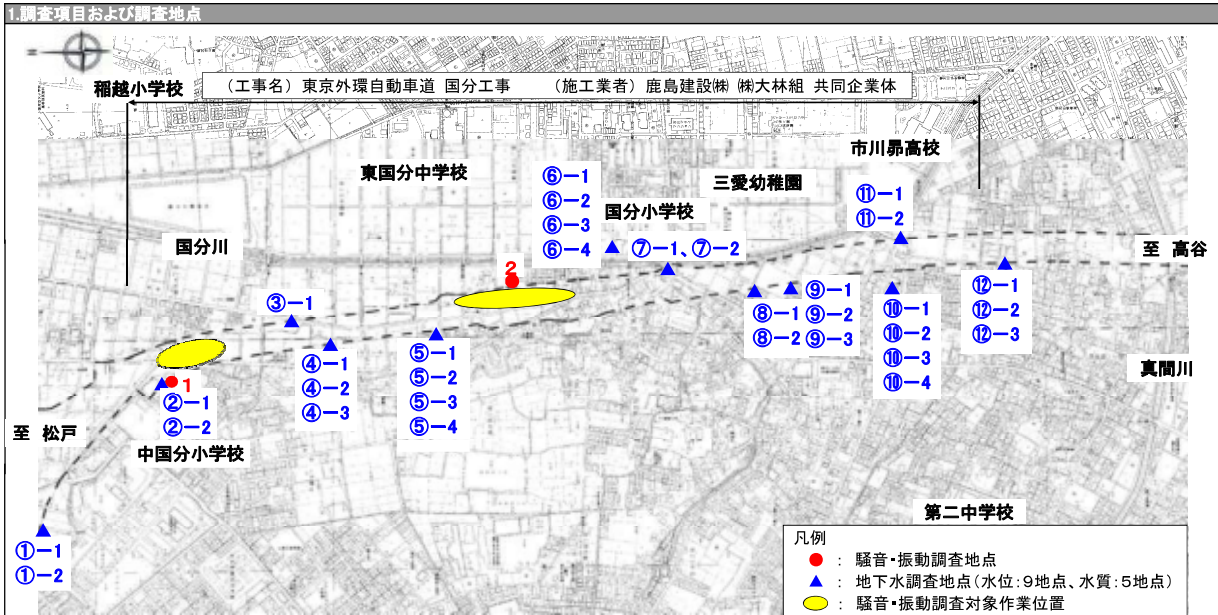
1.調査項目および調査地点

稲越小学校

（工事名）東京外環自動車道 国分工事　（施工業者）鹿島建設㈱ ㈱大林組 共同企業体

市川昴高校

東国分中学校

三愛幼稚園

⑥−1
⑥−2
⑥−3
⑥−4

国分小学校

⑪−1
⑪−2

国分川

⑦−1、⑦−2

至 高谷

2

③−1

⑧−1
⑧−2

⑨−1
⑨−2
⑨−3

⑩−1
⑩−2
⑩−3
⑩−4

⑫−1
⑫−2
⑫−3

④−1
④−2
④−3

⑤−1
⑤−2
⑤−3
⑤−4

真間川

1

②−1
②−2

至 松戸

中国分小学校

第二中学校

①−1
①−2

凡例
： 騒音・振動調査地点
： 地下水調査地点（水位：9地点、水質：5地点）
： 騒音・振動調査対象作業位置